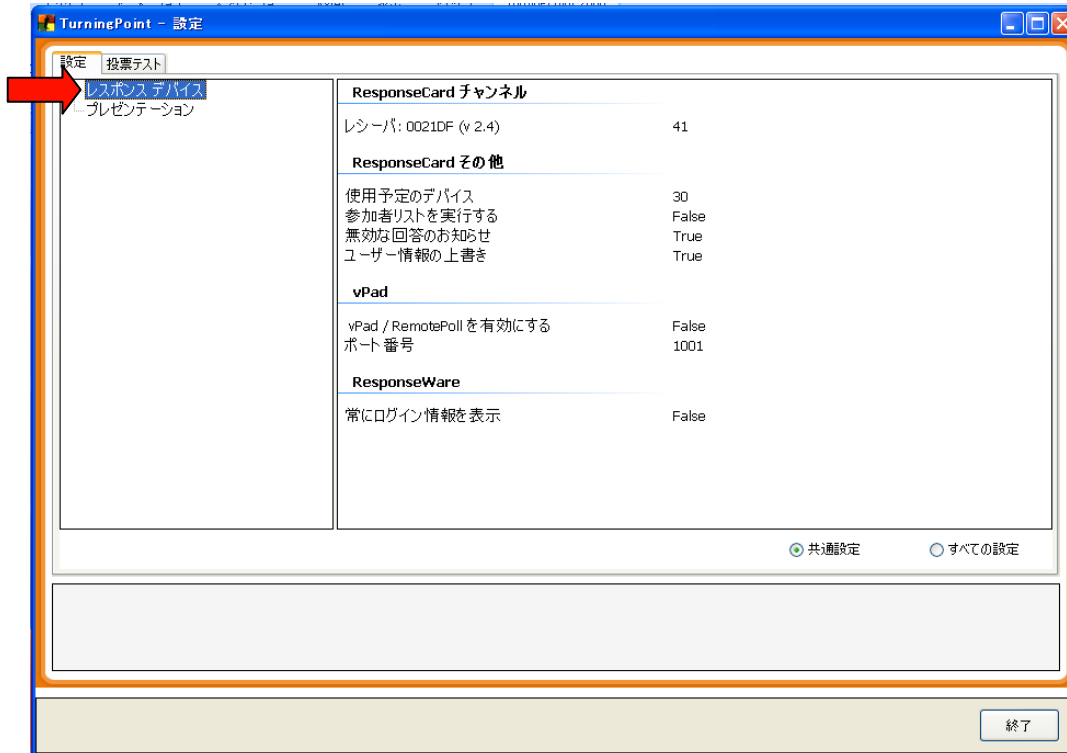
TurningPoint - 設定

設定
投票テスト

レスポンス デバイス
プレゼンテーション

ResponseCard チャンネル

| | |
|---|---|
| レシーバ: 0021DF (v 2.4) | 41 |

ResponseCard その他

| | |
|---|---|
| 使用予定のデバイス | 30 |
| 参加者リストを実行する | False |
| 無効な回答のお知らせ | True |
| ユーザー情報の上書き | True |

vPad

| | |
|---|---|
| vPad / RemotePoll を有効にする | False |
| ポート番号 | 1001 |

ResponseWare

| | |
|---|---|
| 常にログイン情報を表示 | False |

共通設定
すべての設定

終了